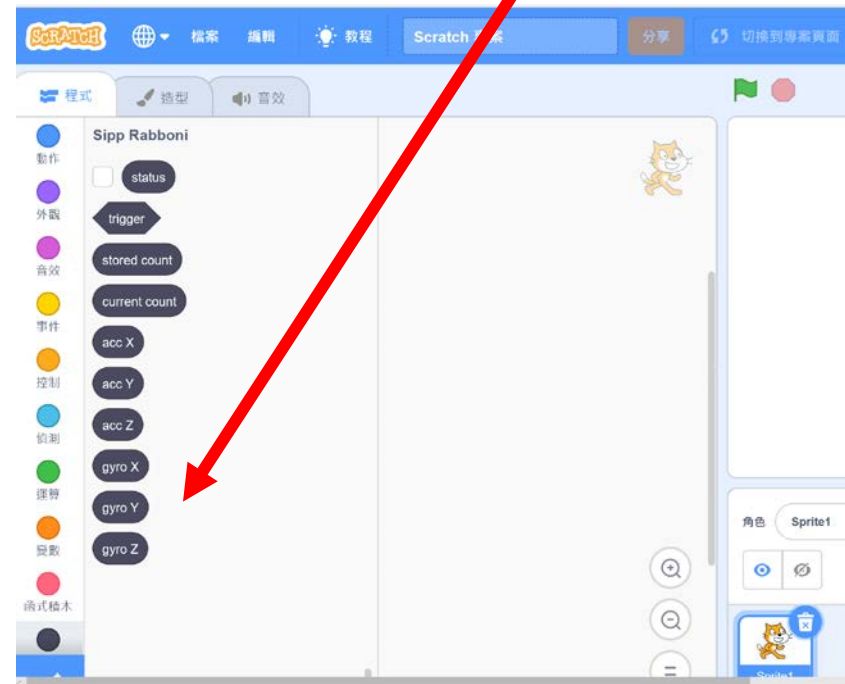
SCRATCH 檔案 編輯 教程 Scratch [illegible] 分享 切換到專案頁面

程式 造型 音效

動作
外觀
音效
事件
控制
偵測
運算
變數
函式積木

Sipp Rabboni
status
trigger
stored count
current count
acc X
acc Y
acc Z
gyro X
gyro Y
gyro Z

角色 Sprite1